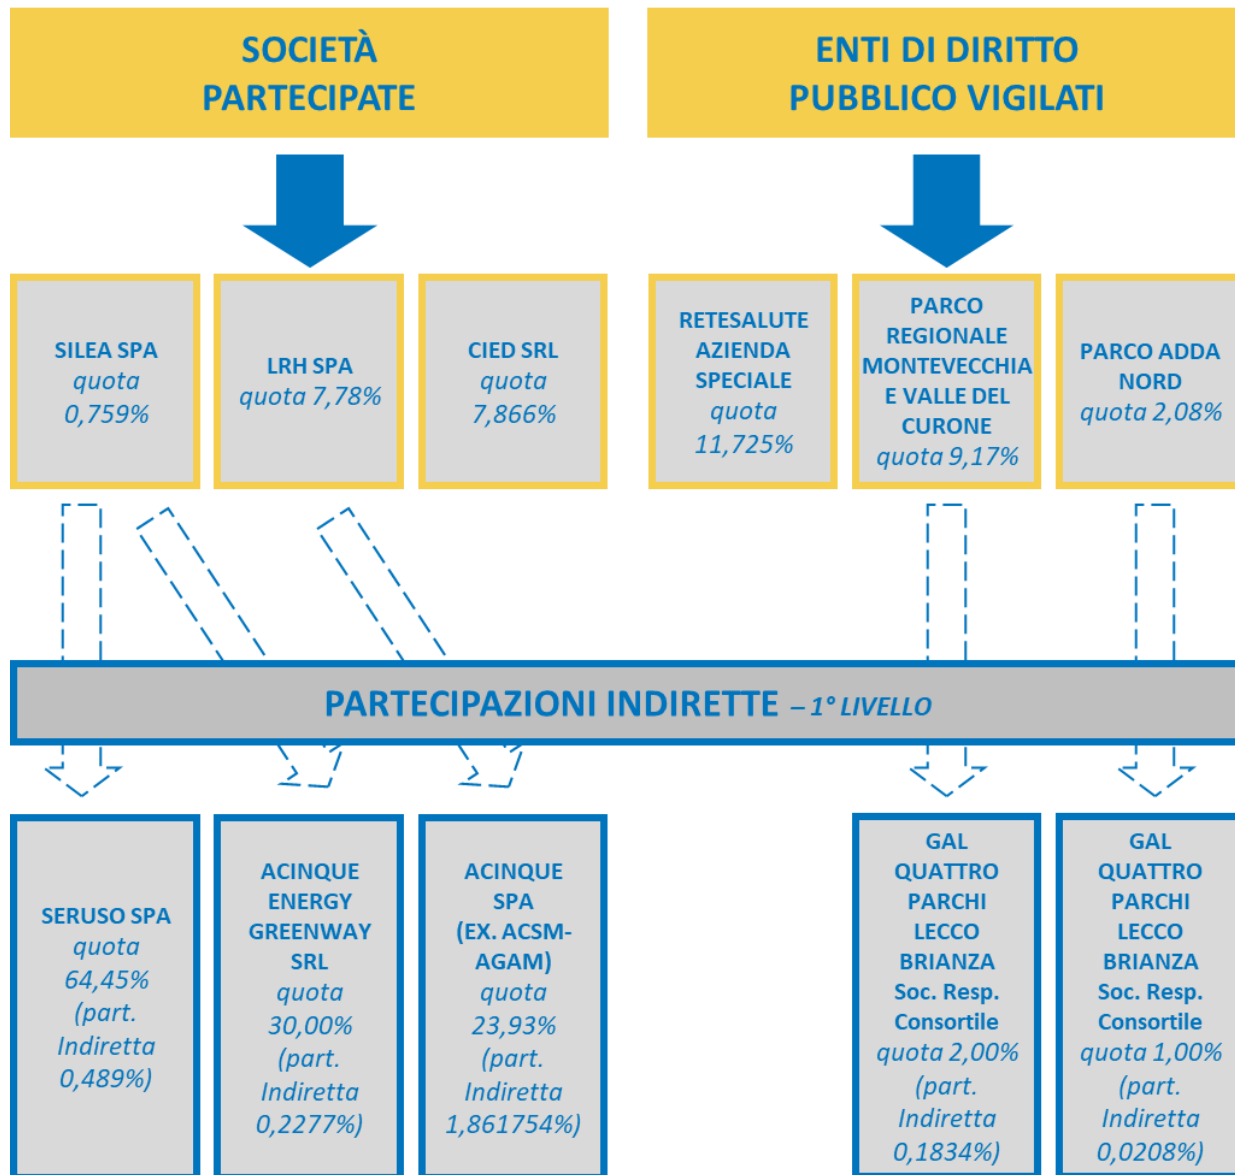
SOCIETÀ PARTECIPATE

ENTI DI DIRITTO PUBBLICO VIGILATI

SILEA SPA
quota
0,759%

LRH SPA
quota 7,78%

CIED SRL
quota
7,866%

RETESALUTE AZIENDA SPECIALE
quota
11,725%

PARCO REGIONALE MONTEVECCHIA E VALLE DEL CURONE
quota 9,17%

PARCO ADDA NORD
quota 2,08%

PARTECIPAZIONI INDIRETTE – 1° LIVELLO

SERUSO SPA
quota
64,45%
(part.
Indiretta
0,489%)

ACINQUE ENERGY GREENWAY SRL
quota
30,00%
(part.
Indiretta
0,2277%)

ACINQUE SPA (EX. ACSM-AGAM)
quota
23,93%
(part.
Indiretta
1,861754%)

GAL QUATTRO PARCHI LECCO BRIANZA Soc. Resp. Consortile
quota 2,00%
(part.
Indiretta
0,1834%)

GAL QUATTRO PARCHI LECCO BRIANZA Soc. Resp. Consortile
quota 1,00%
(part.
Indiretta
0,0208%)